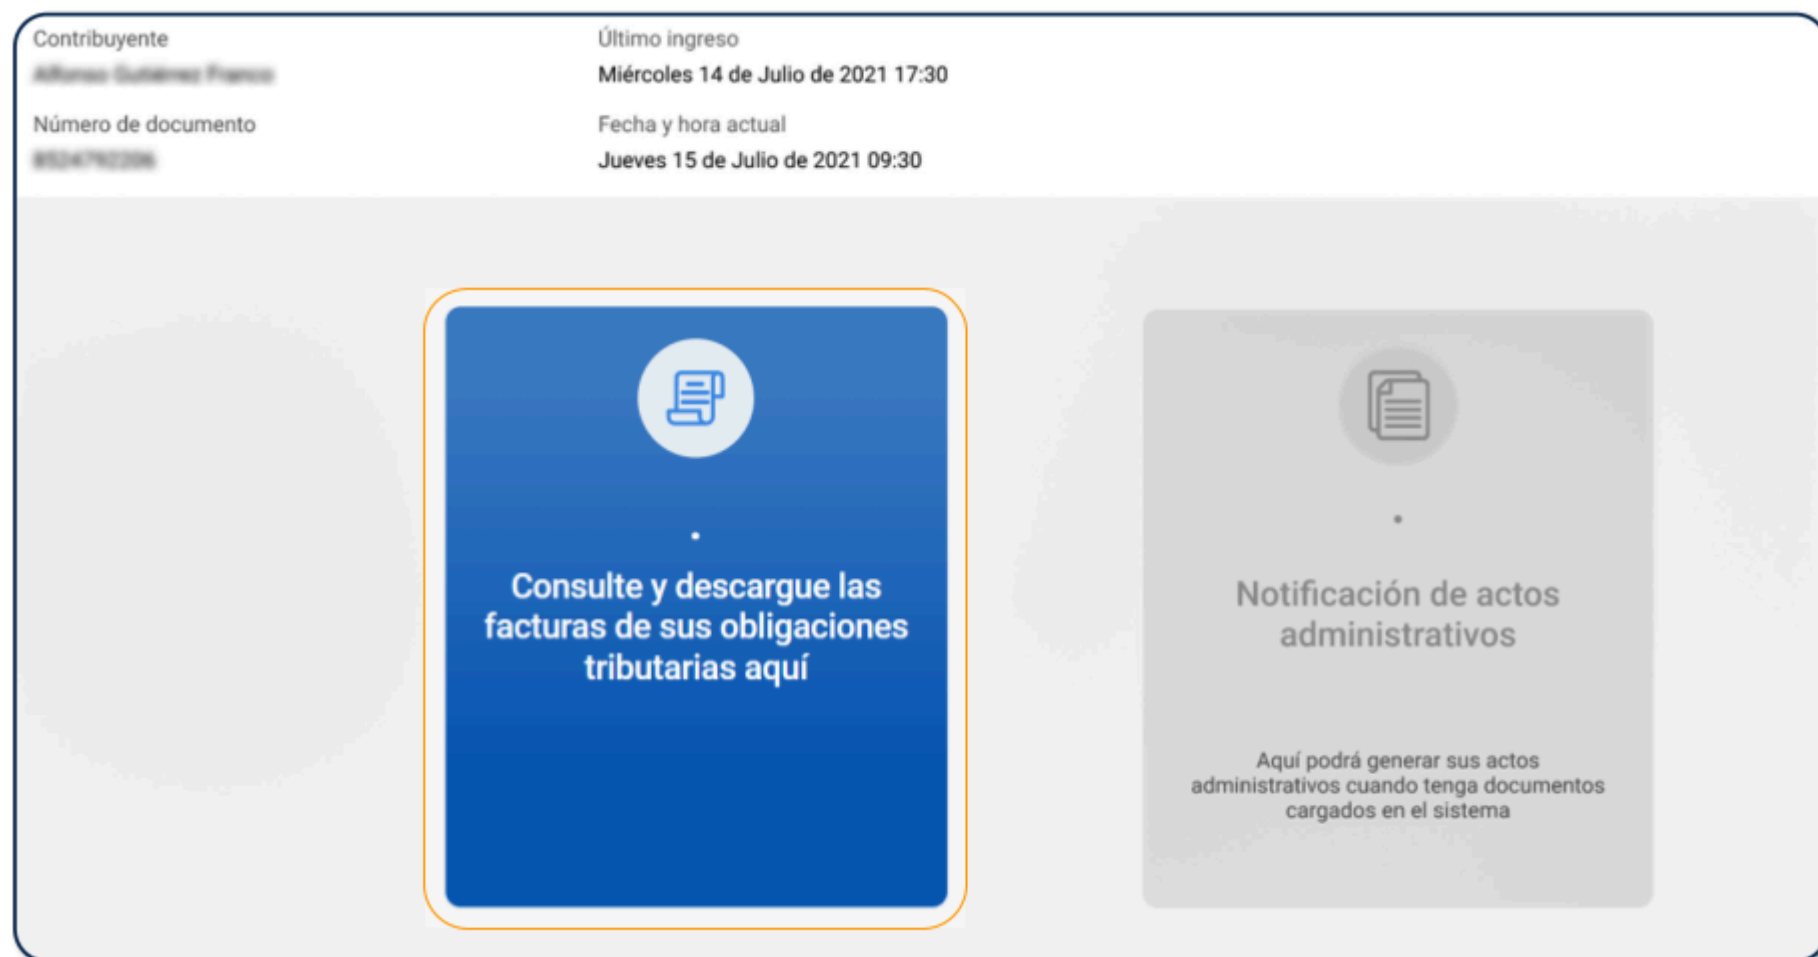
Contribuyente
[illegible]

Número de documento
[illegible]

Último ingreso
Miércoles 14 de Julio de 2021 17:30

Fecha y hora actual
Jueves 15 de Julio de 2021 09:30

Consulte y descargue las facturas de sus obligaciones tributarias aquí

Notificación de actos administrativos

Aquí podrá generar sus actos administrativos cuando tenga documentos cargados en el sistema